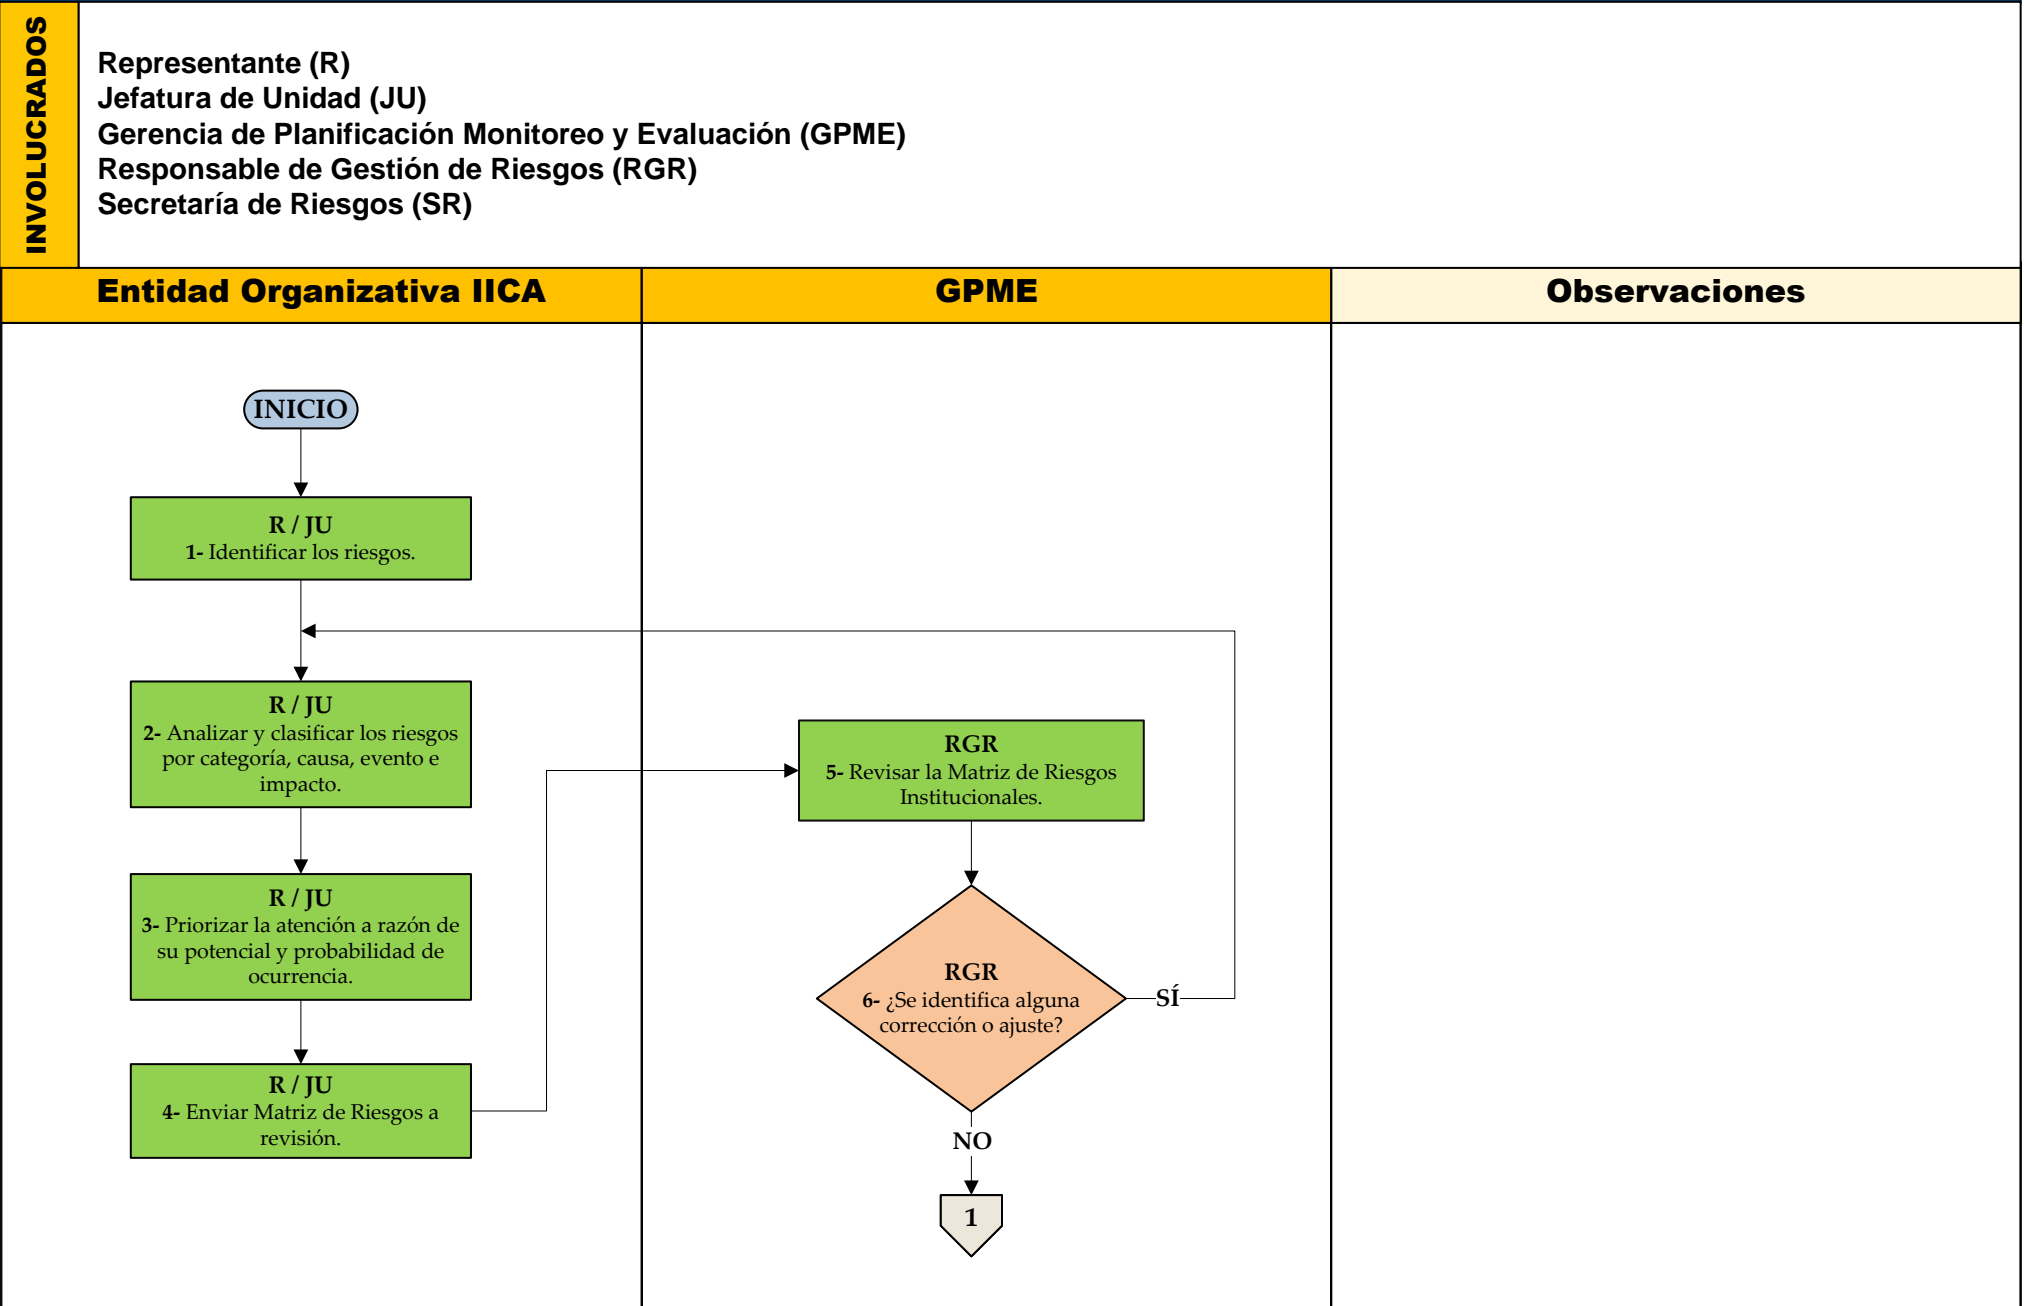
INVOLUCRADOS

Representante (R)
Jefatura de Unidad (JU)
Gerencia de Planificación Monitoreo y Evaluación (GPME)
Responsable de Gestión de Riesgos (RGR)
Secretaría de Riesgos (SR)

| Entidad Organizativa IICA | GPME | Observaciones |
|---|---|---|

INICIO

R / JU
1- Identificar los riesgos.

R / JU
2- Analizar y clasificar los riesgos por categoría, causa, evento e impacto.

R / JU
3- Priorizar la atención a razón de su potencial y probabilidad de ocurrencia.

R / JU
4- Enviar Matriz de Riesgos a revisión.

RGR
5- Revisar la Matriz de Riesgos Institucionales.

RGR
6- ¿Se identifica alguna corrección o ajuste?

SÍ

NO

1